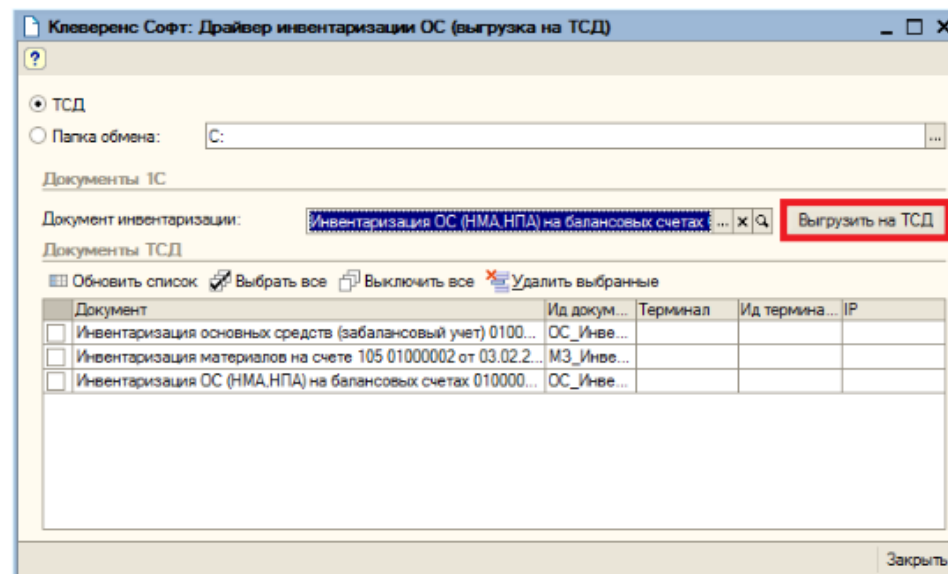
Клеверенс Софт: Драйвер инвентаризации ОС (выгрузка на ТСД)

?

ТСД

Папка обмена: C:

Документы 1С

Документ инвентаризации: Инвентаризация ОС (НМА,НПА) на балансовых счетах

Выгрузить на ТСД

Документы ТСД

Обновить список Выбрать все Выключить все Удалить выбранные

| Документ | Ид докум... | Терминал | Ид термина... | IP |
|---|---|---|---|---|
| Инвентаризация основных средств (забалансовый учет) 0100... | ОС_Инве... | | | |
| Инвентаризация материалов на счете 105 01000002 от 03.02.2... | МЗ_Инве... | | | |
| Инвентаризация ОС (НМА,НПА) на балансовых счетах 010000... | ОС_Инве... | | | |

Закрыть